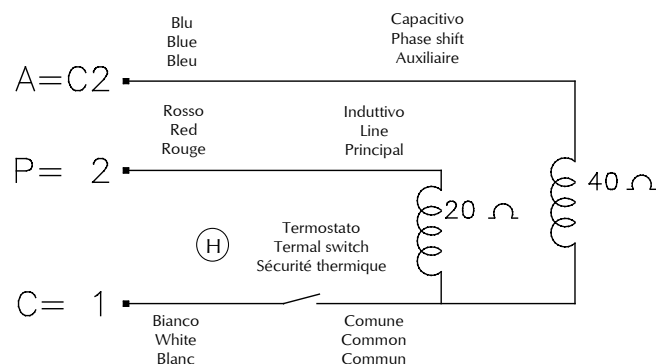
Blu
Blue
Bleu

Capacitivo
Phase shift
Auxiliaire

A=C2

Rosso
Red
Rouge

Induttivo
Line
Principal

P= 2

40 Ω

20 Ω

H

Termostato
Termal switch
Sécurité thermique

C= 1

Bianco
White
Blanc

Comune
Common
Commun